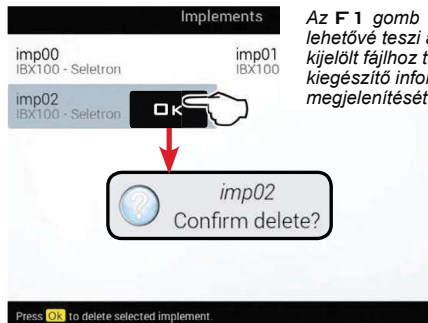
Implements

imp00
IBX100 - Seletron

imp01
IBX100

imp02
IBX100 - Seletron

OK

imp02
Confirm delete?

Press OK to delete selected implement.

Az F1 gomb
lehetővé teszi a
kijelölt fájlhoz t
kiegészítő infor
megjelenítését